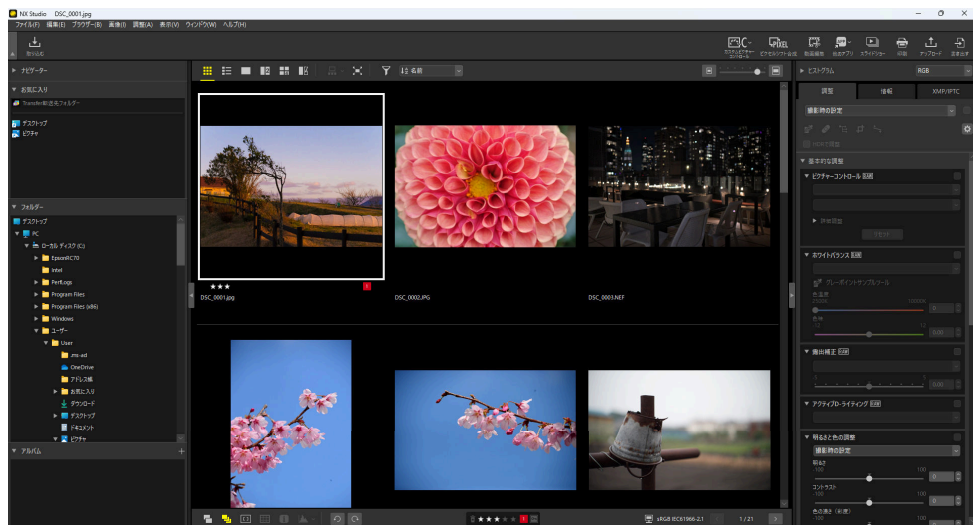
NX Studio DSC_0001.jpg

ファイル(F) 編集(E) ブラウザー(B) 画像(I) 調整(A) 表示(V) ウィンドウ(W) ヘルプ(H)

取り込み

ナビゲーター

お気に入り

Transfer転送先フォルダー

デスクトップ
ピクチャ

フォルダー

デスクトップ
PC
ローカル ディスク (C:)
EpsonRC70
Intel
PerfLogs
Program Files
Program Files (x86)
Windows
ユーザー
User
.ms-ad
OneDrive
アドレス帳
お気に入り
ダウンロード
デスクトップ
ドキュメント
ピクチャ

アルバム

名前

★★★

DSC_0001.jpg

DSC_0002.JPG

DSC_0003.NEF

動画編集 スライドショー 印刷 アップロード 送信

ヒストグラム

RGB

調整 情報 XMP/IPTC

撮影時の設定

基本的な調整

ピクチャーコントロール

ホワイトバランス

グレーポイントサンプルツール

露出補正

アクティブD-ライティング

明るさと色の調整

撮影時の設定

明るさ

コントラスト

0.00

sRGB IEC61966-2.1

1 / 21